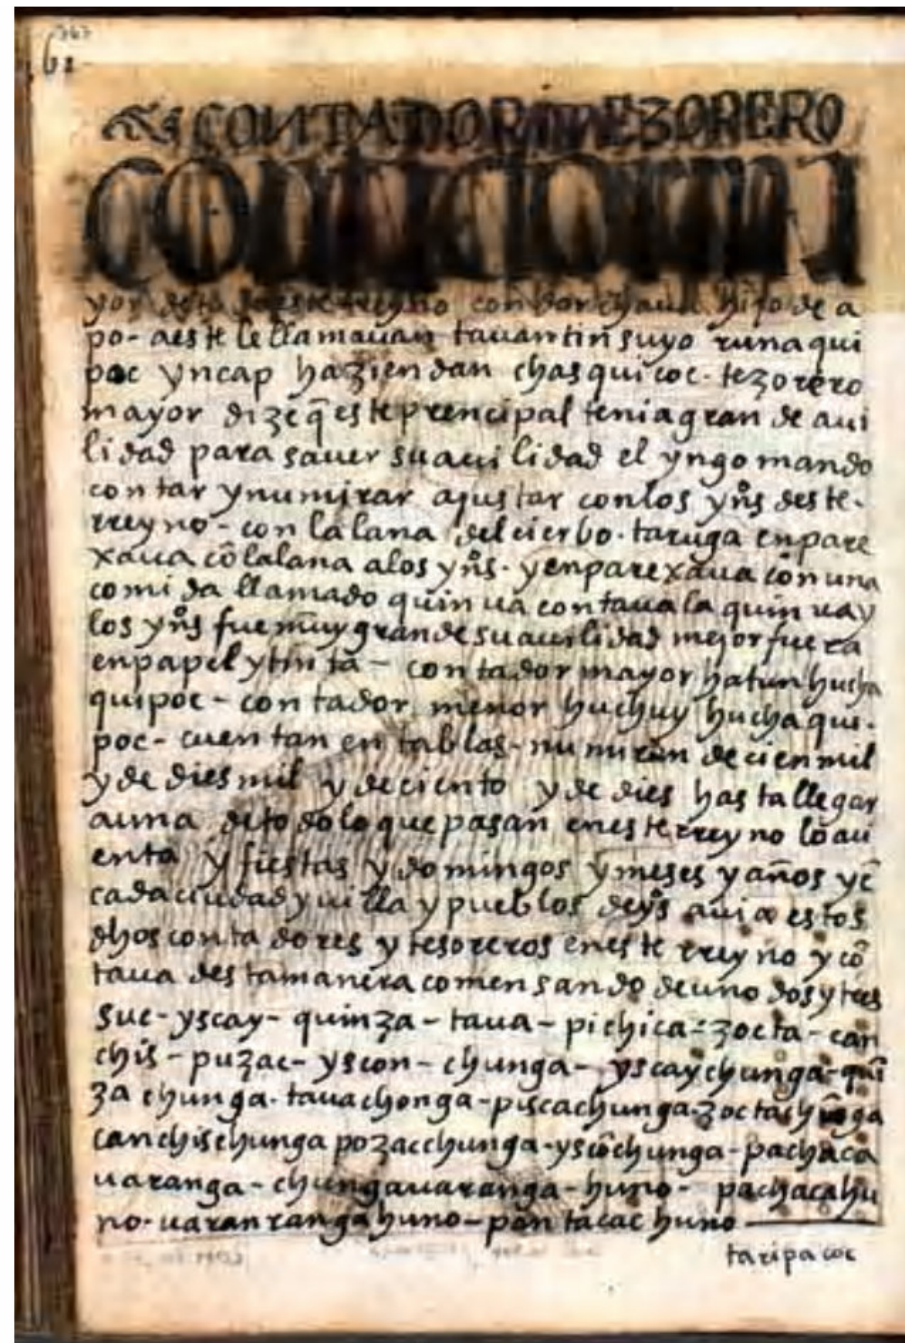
362
62

CONTADOR I TESORERO
CONTADOR I TESORERO

yor destos reyno con bor chaua hijo de apo- aes te le llamauan tauantinsuyo runaquipoc yncap haziendan chasquicoc- tezorero mayor dizeq es te prencipal tenia gran de auilidad para sauer su auilidad el yngo mando contar y numirar ajustar con los yns deste reyno- con la lana del cierbo- taruga enparexaua cõ la lana a los yns- y enparexaua con una comida llamado quinua contaua la quinua y los yns fue muy grande su auilidad mejor fuera en papel y tinta- contador mayor hatun hucha quipoc- contador menor huchuy huchaquipoc- cuentan en tablas- numiran de cien mil y de dies mil y de ciento y de dies hasta llegar a una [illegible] solo que pasan en este reyno lo auenta y fiestas y domingos y meses y años y en cada ciudad y uilla y pueblos de yns auia estos dhos contadores y tesoreros en este reyno y cõtaua desta manera comensando de uno dos y tres sue- yscay- quinza- taua- pichica- zocta- canchis- puzac- yscon- chunga- yscaychunga- quinza chunga- tauachonga- piscachunga- zoctachunga canchischunga pozacchunga- yscochunga- pachacauaranga- chunga uaranga- huno- pachacahuno- uaranranga huno- pantacac huno

taripacoc